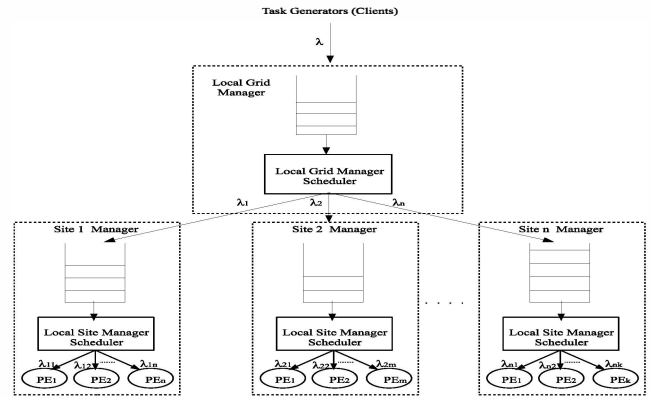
Task Generators (Clients)

$\lambda$

Local Grid Manager

Local Grid Manager Scheduler

$\lambda_1$

$\lambda_2$

$\lambda_n$

Site 1 Manager

Local Site Manager Scheduler

$\lambda_{11}$ $\lambda_{12}$ $\lambda_{1n}$

PE$_1$ PE$_2$ PE$_n$

Site 2 Manager

Local Site Manager Scheduler

$\lambda_{21}$ $\lambda_{22}$ $\lambda_{2m}$

PE$_1$ PE$_2$ PE$_m$

. . . .

Site n Manager

Local Site Manager Scheduler

$\lambda_{n1}$ $\lambda_{n2}$ $\lambda_{nk}$

PE$_1$ PE$_2$ PE$_k$